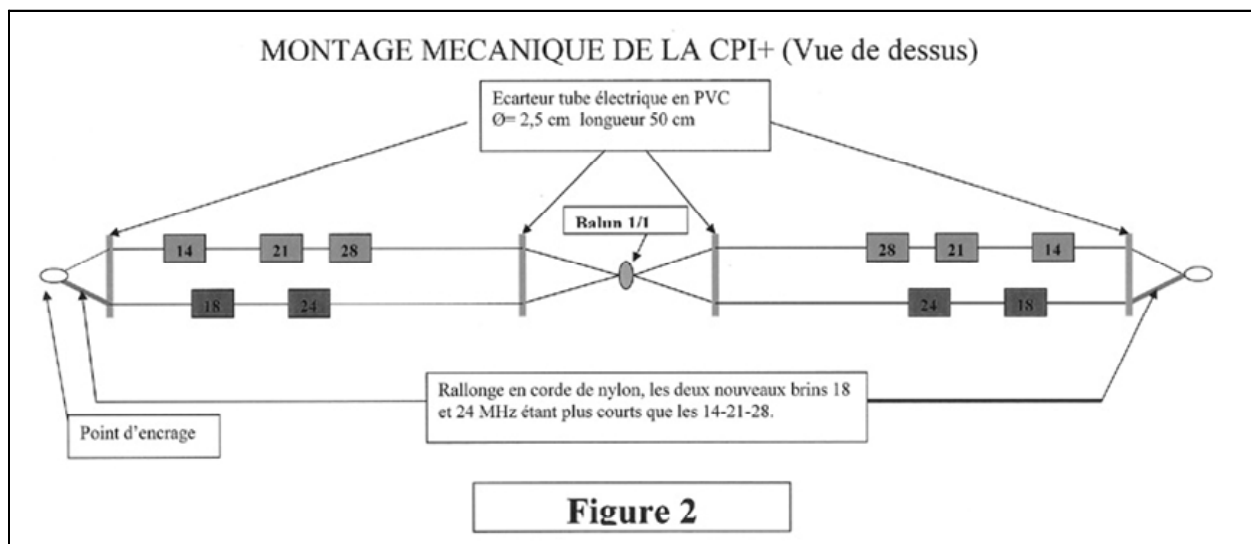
MONTAGE MECANIQUE DE LA CPI+ (Vue de dessus)

Ecarteur tube électrique en PVC
Ø= 2,5 cm longueur 50 cm

Balun 1/1

14 21 28

18 24

28 21 14

24 18

Rallonge en corde de nylon, les deux nouveaux brins 18 et 24 MHz étant plus courts que les 14-21-28.

Point d'encrage

Figure 2